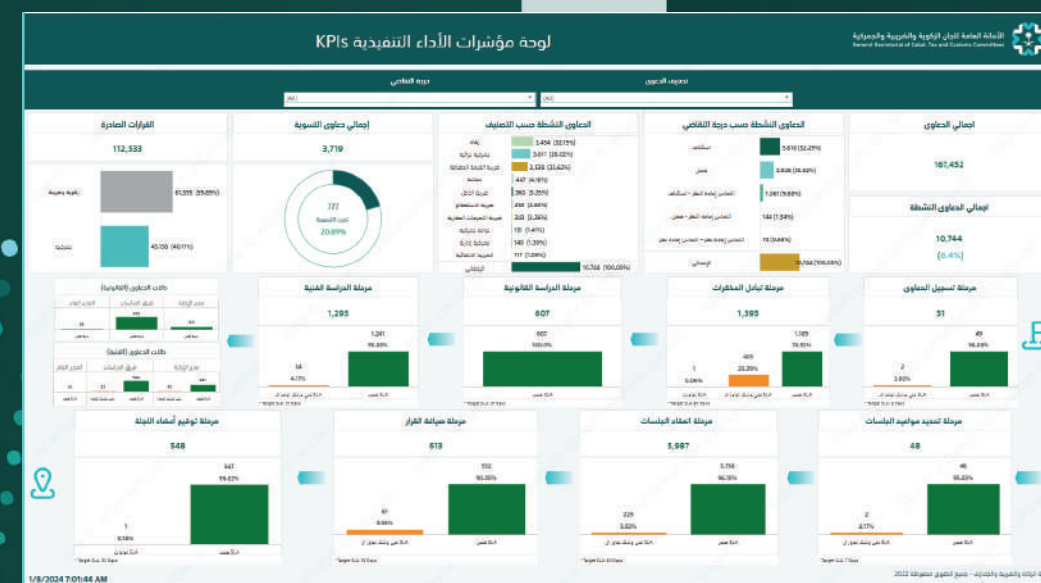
لوحة مؤشرات الأداء التنفيذية KPIs

الأمانة العامة للجان الزكوية والضريبية والجمركية
General Secretariat of Zakat, Tax and Customs Committees

تصنيف الدعوى
درجة التقاضي
All
All

اجمالي الدعاوى
167,452

اجمالي الدعاوى النشطة
10,744
(6.4%)

الدعاوى النشطة حسب درجة التقاضي
استئناف 3,610 (33.23%)
ابتدائي 3,836 (35.63%)
التماس إعادة النظر - استئناف 1,067 (9.93%)
التماس إعادة النظر - ابتدائي 144 (1.34%)
التماس إعادة نظر - إعادة نظر 75 (0.66%)
الإجمالي 10,744 (100.00%)

الدعاوى النشطة حسب التصنيف
زكاة 3,456 (32.15%)
ضريبة دخل 2,611 (26.02%)
ضريبة القيمة المضافة 2,320 (21.62%)
جمارك 447 (4.16%)
ضريبة الدخل 380 (3.35%)
ضريبة الاستقطاع 250 (2.40%)
ضريبة التصرفات العقارية 250 (2.36%)
زكاة وضريبة 151 (1.41%)
ضريبة إنتاجية 140 (1.30%)
الضريبة الانتقائية 117 (1.09%)
الإجمالي 10,744 (100.00%)

إجمالي دعاوى التسوية
3,719
727
تحت التسوية
20.69%

القرارات الصادرة
112,533
بالإحالة 61,555 (55.89%)
ابتدائية 45,138 (40.11%)

مرحلة تسجيل الدعاوى
31
49
96.08%
2
3.92%

مرحلة تبادل المذكرات
1,395
1,189
76.51%
405
22.38%
1
0.06%

مرحلة الدراسة القانونية
607
607
100.0%

مرحلة الدراسة الفنية
1,295
1,241
95.83%
54
4.17%

طالب الدعاوى (القانونية)
طالب الدعاوى (الفنية)

مرحلة تحديد مواعيد الجلسات
48
46
95.83%
2
4.17%

مرحلة انعقاد الجلسات
5,987
5,758
96.18%
229
3.82%

مرحلة صياغة القرار
613
552
90.05%
61
9.95%

مرحلة توقيع أعضاء اللجنة
548
547
99.82%
1
0.18%

1/8/2024 7:01:44 AM
جميع الحقوق محفوظة 2022